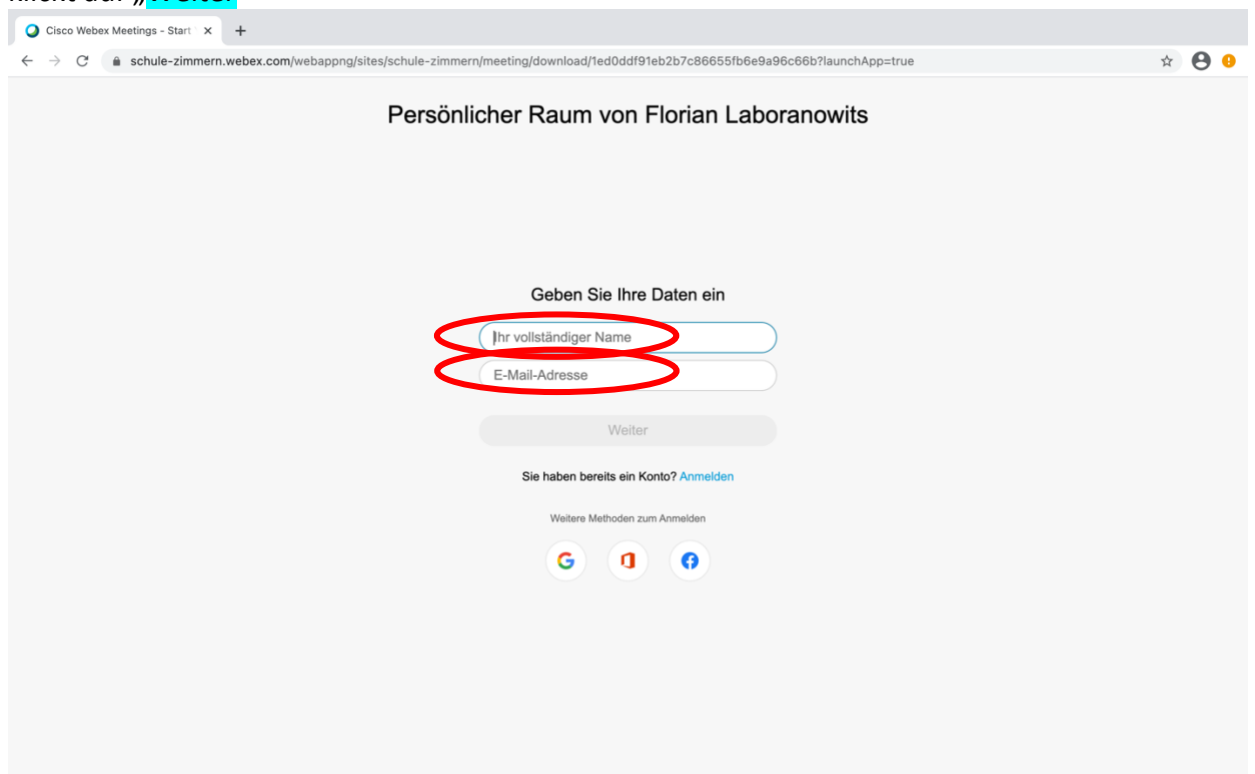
klickt auf „Weiter"

Cisco Webex Meetings - Start

schule-zimmern.webex.com/webappng/sites/schule-zimmern/meeting/download/1ed0ddf91eb2b7c86655fb6e9a96c66b?launchApp=true

Persönlicher Raum von Florian Laboranowits

Geben Sie Ihre Daten ein

Ihr vollständiger Name

E-Mail-Adresse

Weiter

Sie haben bereits ein Konto? Anmelden

Weitere Methoden zum Anmelden